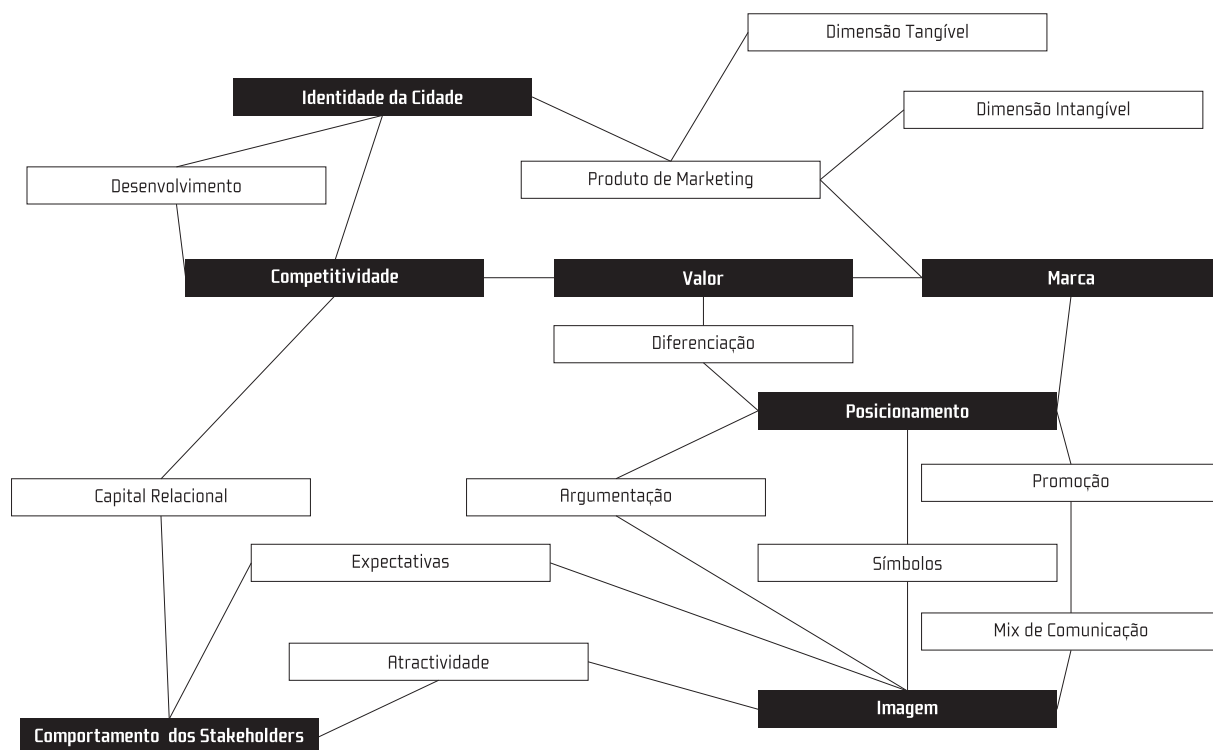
Dimensão Tangível

Identidade da Cidade

Dimensão Intangível

Desenvolvimento

Produto de Marketing

Competitividade

Valor

Marca

Diferenciação

Posicionamento

Capital Relacional

Argumentação

Promoção

Expectativas

Símbolos

Mix de Comunicação

Atractividade

Imagem

Comportamento dos Stakeholders